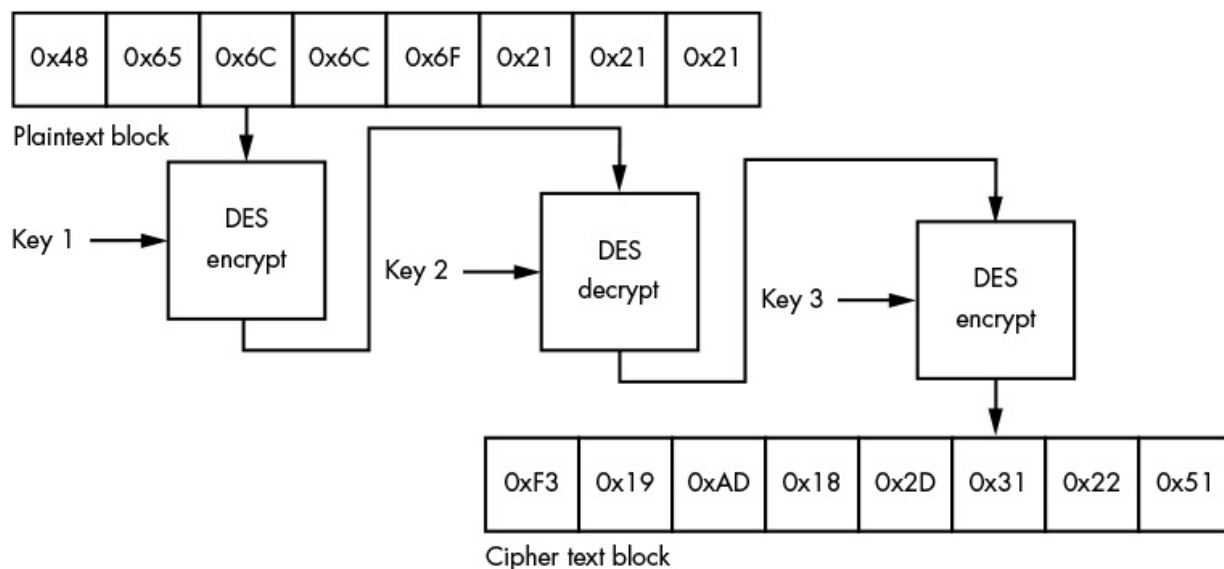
| 0x48 | 0x65 | 0x6C | 0x6C | 0x6F | 0x21 | 0x21 | 0x21 |
|---|---|---|---|---|---|---|---|

Plaintext block

Key 1

DES encrypt

Key 2

DES decrypt

Key 3

DES encrypt

| 0xF3 | 0x19 | 0xAD | 0x18 | 0x2D | 0x31 | 0x22 | 0x51 |
|---|---|---|---|---|---|---|---|

Cipher text block